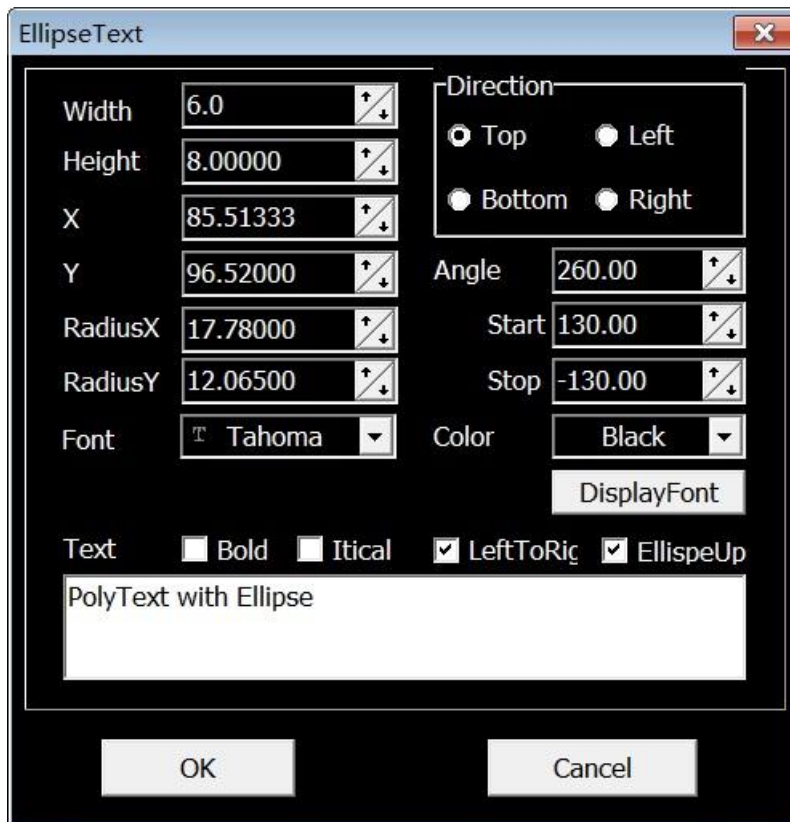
EllipseText

Width 6.0
Height 8.00000
X 85.51333
Y 96.52000
RadiusX 17.78000
RadiusY 12.06500
Font Tahoma

Direction
Top
Left
Bottom
Right

Angle 260.00
Start 130.00
Stop -130.00
Color Black
DisplayFont

Text
Bold
Itical
LeftToRic
EllispeUp

PolyText with Ellipse

OK
Cancel